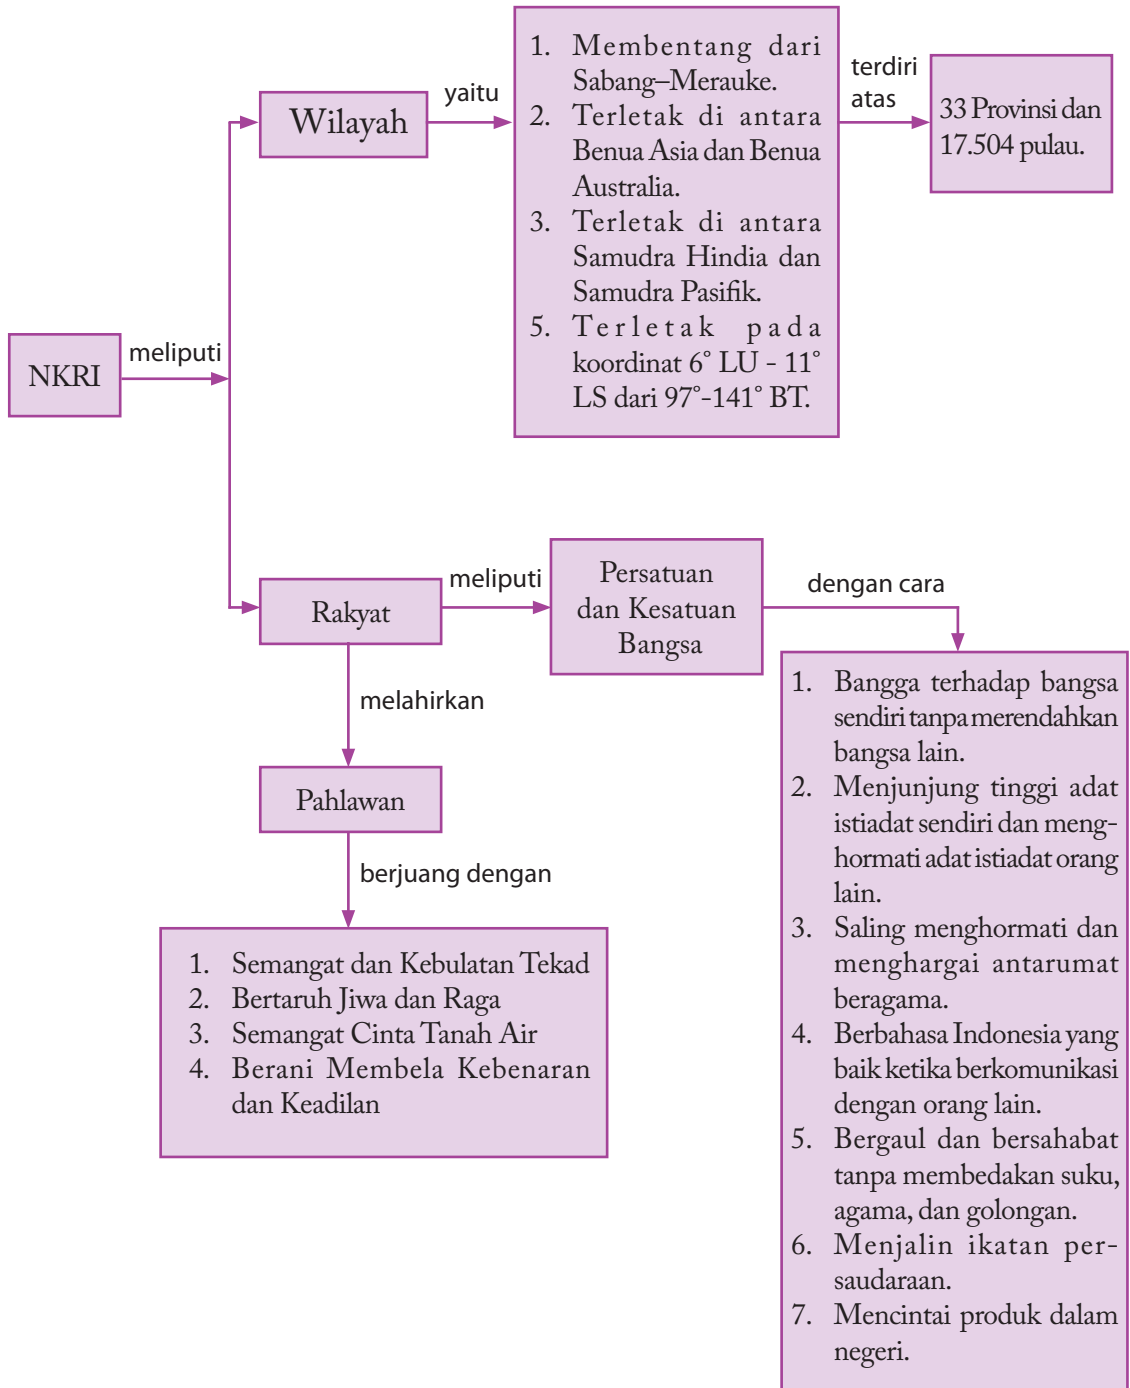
NKRI

meliputi

Wilayah

yaitu

1. Membentang dari Sabang–Merauke.
2. Terletak di antara Benua Asia dan Benua Australia.
3. Terletak di antara Samudra Hindia dan Samudra Pasifik.
5. Terletak pada koordinat 6° LU - 11° LS dari 97°-141° BT.

terdiri atas

33 Provinsi dan 17.504 pulau.

Rakyat

meliputi

Persatuan dan Kesatuan Bangsa

dengan cara

1. Bangga terhadap bangsa sendiri tanpa merendahkan bangsa lain.
2. Menjunjung tinggi adat istiadat sendiri dan menghormati adat istiadat orang lain.
3. Saling menghormati dan menghargai antarumat beragama.
4. Berbahasa Indonesia yang baik ketika berkomunikasi dengan orang lain.
5. Bergaul dan bersahabat tanpa membedakan suku, agama, dan golongan.
6. Menjalin ikatan persaudaraan.
7. Mencintai produk dalam negeri.

melahirkan

Pahlawan

berjuang dengan

1. Semangat dan Kebulatan Tekad
2. Bertaruh Jiwa dan Raga
3. Semangat Cinta Tanah Air
4. Berani Membela Kebenaran dan Keadilan